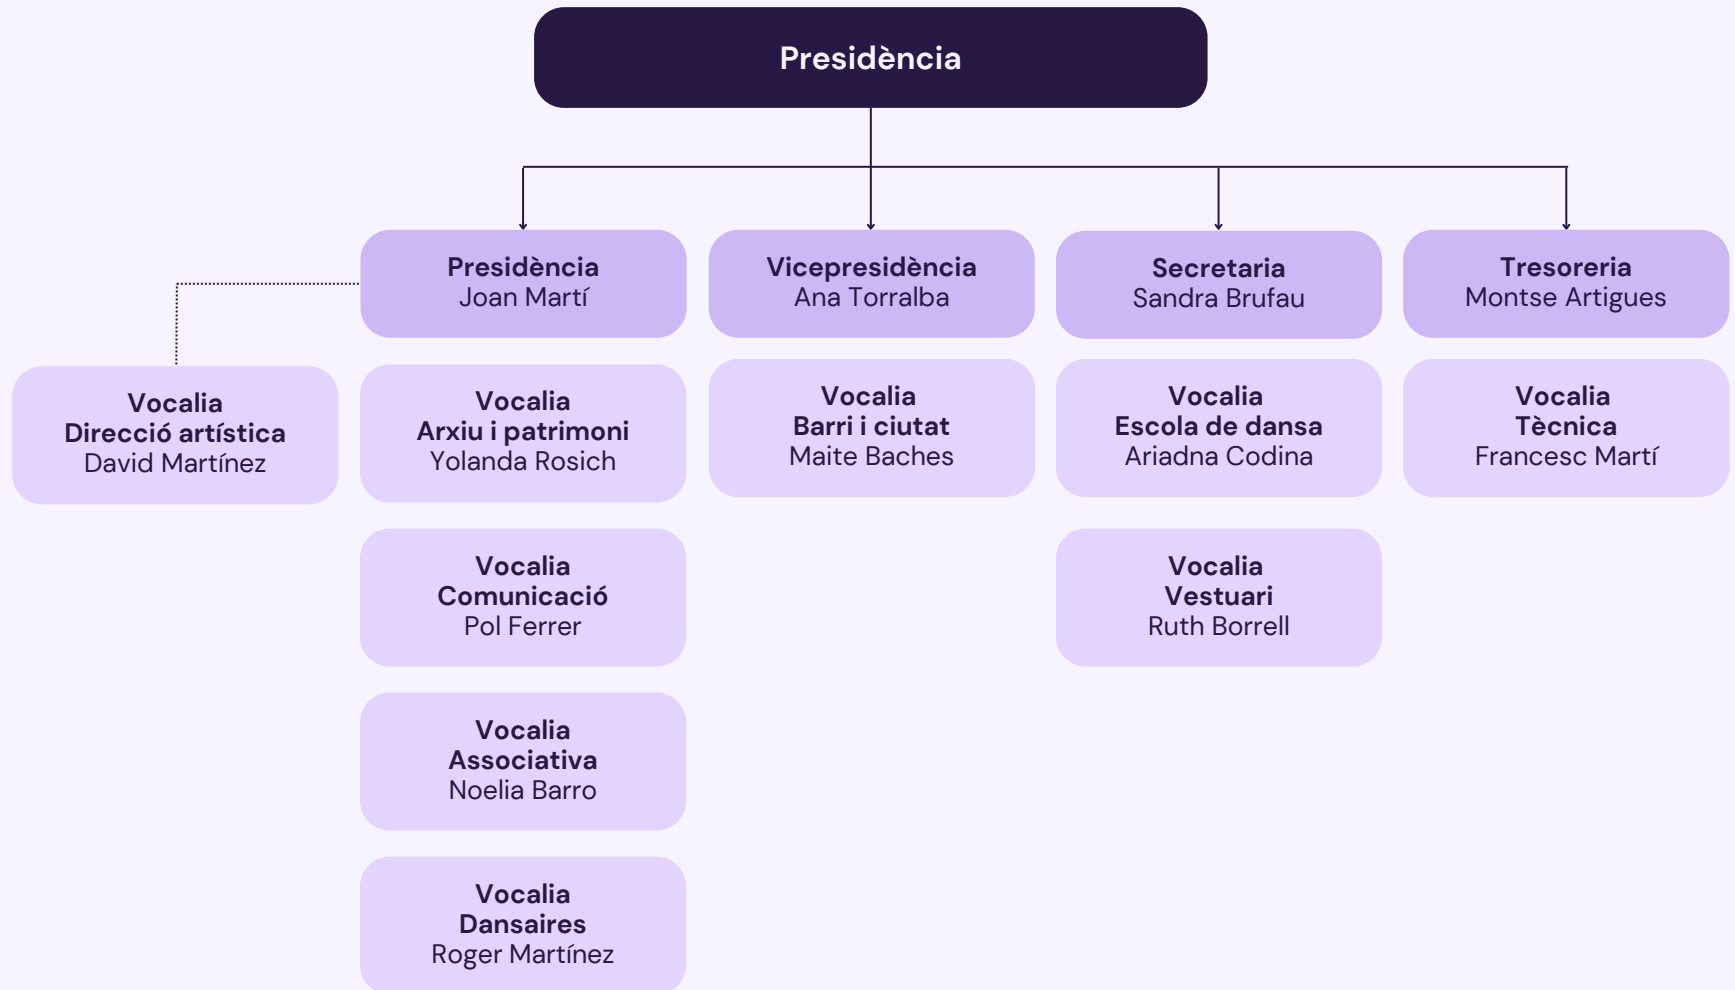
Presidència

Presidència
Joan Martí

Vicepresidència
Ana Torralba

Secretaria
Sandra Brufau

Tresoreria
Montse Artigues

Vocalia
Direcció artística
David Martínez

Vocalia
Arxiu i patrimoni
Yolanda Rosich

Vocalia
Comunicació
Pol Ferrer

Vocalia
Associativa
Noelia Barro

Vocalia
Dansaires
Roger Martínez

Vocalia
Barri i ciutat
Maite Baches

Vocalia
Escola de dansa
Ariadna Codina

Vocalia
Vestuari
Ruth Borrell

Vocalia
Tècnica
Francesc Martí